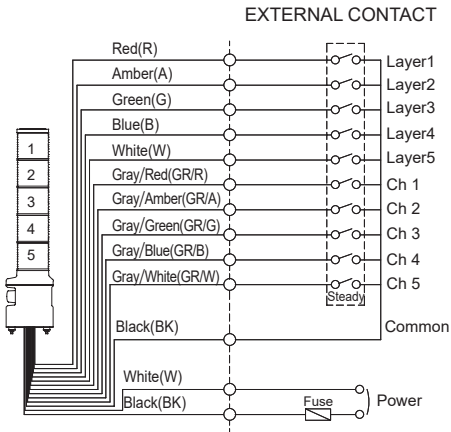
EXTERNAL CONTACT

Red(R)
Amber(A)
Green(G)
Blue(B)
White(W)
Gray/Red(GR/R)
Gray/Amber(GR/A)
Gray/Green(GR/G)
Gray/Blue(GR/B)
Gray/White(GR/W)
Black(BK)
White(W)
Black(BK)

1
2
3
4
5

Layer1
Layer2
Layer3
Layer4
Layer5
Ch 1
Ch 2
Ch 3
Ch 4
Ch 5
Steady
Common
Fuse
Power